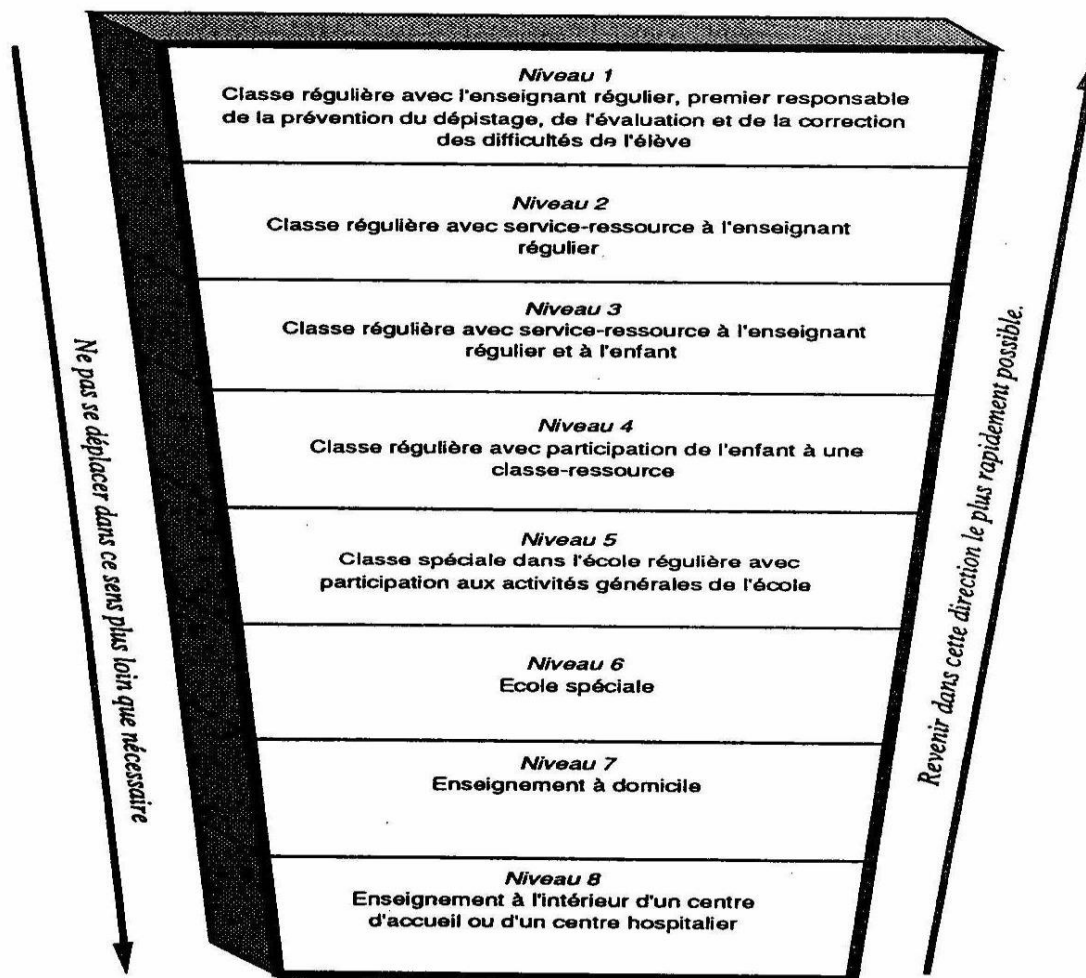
Niveau 1
Classe régulière avec l'enseignant régulier, premier responsable de la prévention du dépistage, de l'évaluation et de la correction des difficultés de l'élève

Niveau 2
Classe régulière avec service-ressource à l'enseignant régulier

Niveau 3
Classe régulière avec service-ressource à l'enseignant régulier et à l'enfant

Niveau 4
Classe régulière avec participation de l'enfant à une classe-ressource

Niveau 5
Classe spéciale dans l'école régulière avec participation aux activités générales de l'école

Niveau 6
Ecole spéciale

Niveau 7
Enseignement à domicile

Niveau 8
Enseignement à l'intérieur d'un centre d'accueil ou d'un centre hospitalier

Ne pas se déplacer dans ce sens plus loin que nécessaire

Revenir dans cette direction le plus rapidement possible.